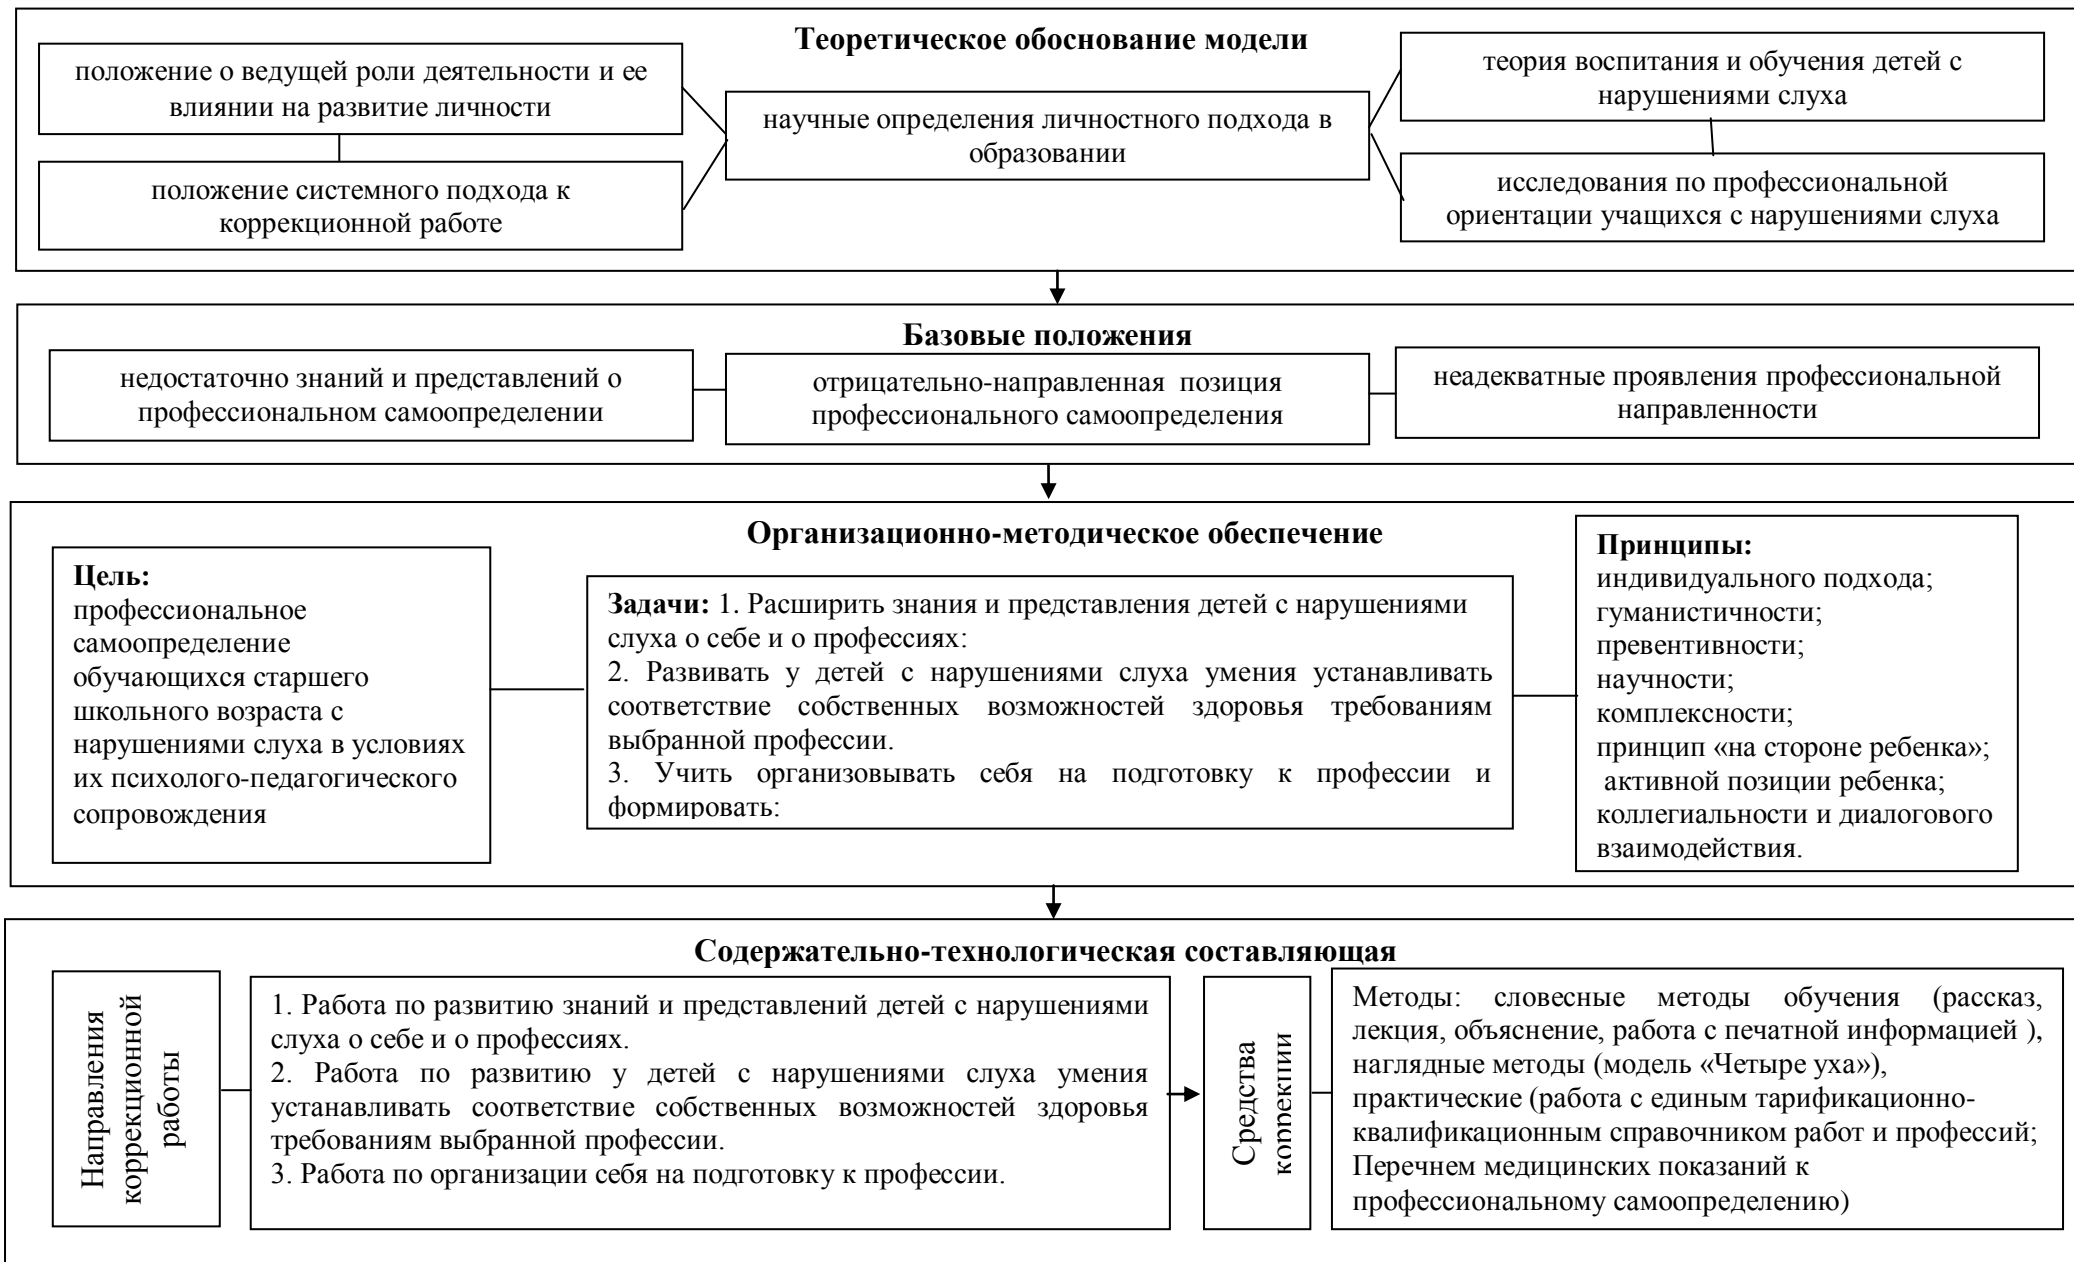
Теоретическое обоснование модели

положение о ведущей роли деятельности и ее влиянии на развитие личности

положение системного подхода к коррекционной работе

научные определения личностного подхода в образовании

теория воспитания и обучения детей с нарушениями слуха

исследования по профессиональной ориентации учащихся с нарушениями слуха

Базовые положения

недостаточно знаний и представлений о профессиональном самоопределении

отрицательно-направленная позиция профессионального самоопределения

неадекватные проявления профессиональной направленности

Организационно-методическое обеспечение

Цель: профессиональное самоопределение обучающихся старшего школьного возраста с нарушениями слуха в условиях их психолого-педагогического сопровождения

Задачи: 1. Расширить знания и представления детей с нарушениями слуха о себе и о профессиях:
2. Развивать у детей с нарушениями слуха умения устанавливать соответствие собственных возможностей здоровья требованиям выбранной профессии.
3. Учить организовывать себя на подготовку к профессии и формировать:

Принципы:
индивидуального подхода;
гуманистичности;
превентивности;
научности;
комплексности;
принцип «на стороне ребенка»;
активной позиции ребенка;
коллегиальности и диалогового взаимодействия.

Содержательно-технологическая составляющая

Направления коррекционной работы

1. Работа по развитию знаний и представлений детей с нарушениями слуха о себе и о профессиях.
2. Работа по развитию у детей с нарушениями слуха умения устанавливать соответствие собственных возможностей здоровья требованиям выбранной профессии.
3. Работа по организации себя на подготовку к профессии.

Средства коррекции

Методы: словесные методы обучения (рассказ, лекция, объяснение, работа с печатной информацией ), наглядные методы (модель «Четыре уха»), практические (работа с единым тарификационно-квалификационным справочником работ и профессий; Перечнем медицинских показаний к профессиональному самоопределению)